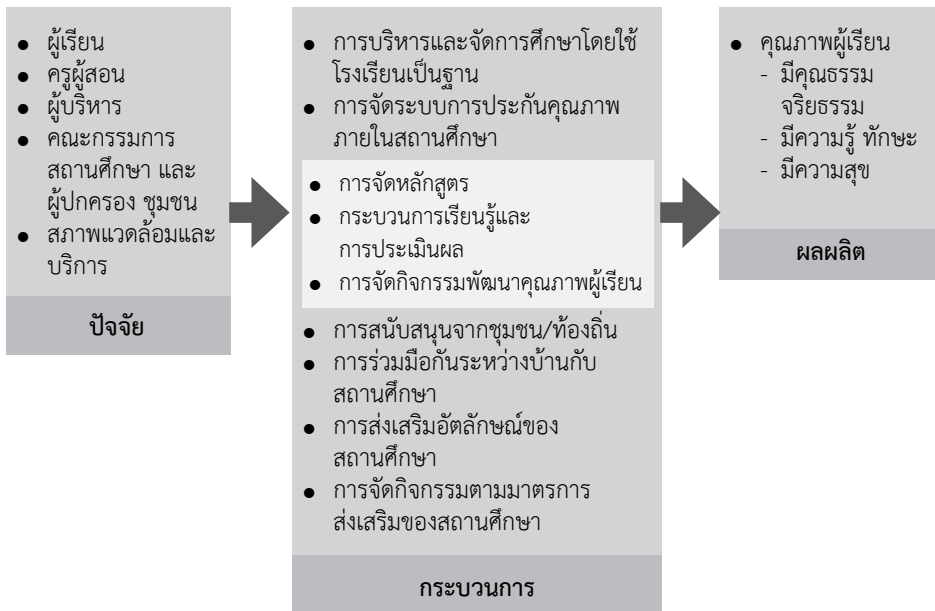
- ผู้เรียน
- ครูผู้สอน
- ผู้บริหาร
- คณะกรรมการสถานศึกษา และผู้ปกครอง ชุมชน
- สภาพแวดล้อมและบริการ

ปัจจัย

- การบริหารและจัดการศึกษาโดยใช้โรงเรียนเป็นฐาน
- การจัดระบบการประกันคุณภาพภายในสถานศึกษา
- การจัดหลักสูตร
- กระบวนการเรียนรู้และการประเมินผล
- การจัดกิจกรรมพัฒนาคุณภาพผู้เรียน
- การสนับสนุนจากชุมชน/ท้องถิ่น
- การร่วมมือกันระหว่างบ้านกับสถานศึกษา
- การส่งเสริมอัตลักษณ์ของสถานศึกษา
- การจัดกิจกรรมตามมาตรการส่งเสริมของสถานศึกษา

กระบวนการ

- คุณภาพผู้เรียน
  - มีคุณธรรม จริยธรรม
  - มีความรู้ ทักษะ
  - มีความสุข

ผลผลิต